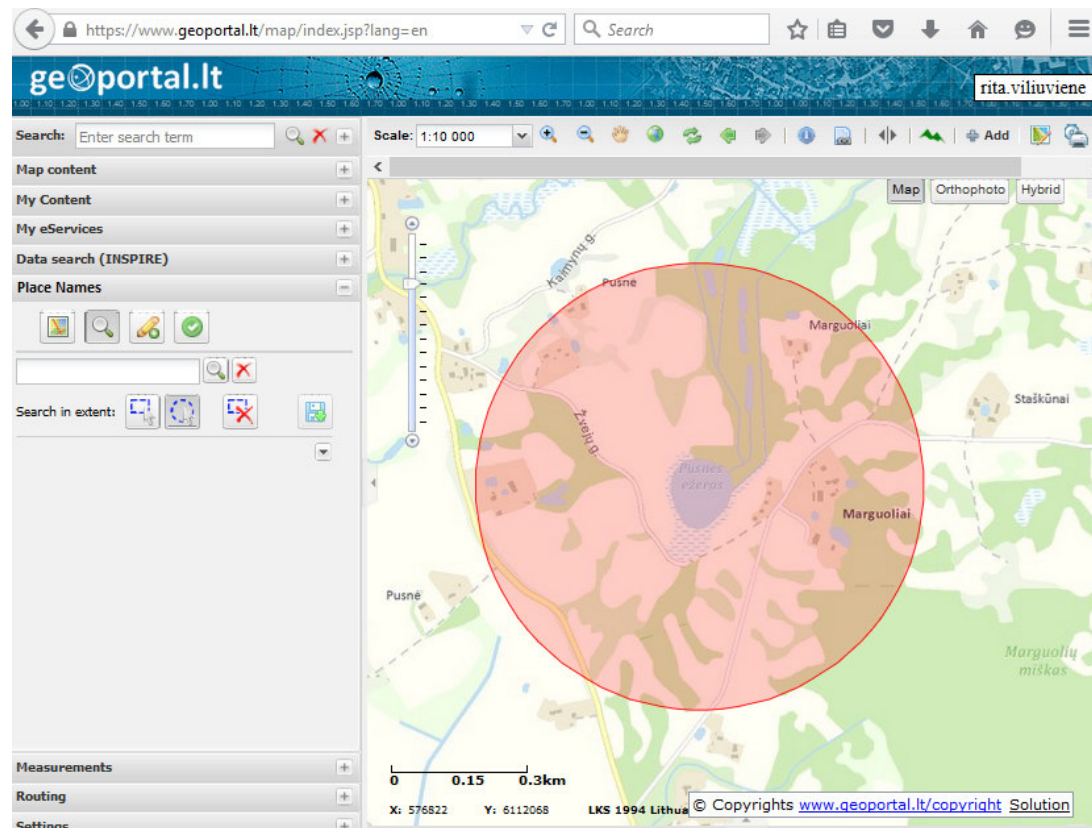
https://www.geoportal.lt/map/index.jsp?lang=en
Search

geoportal.lt
rita.viliuviene

Search: Enter search term
Map content
My Content
My eServices
Data search (INSPIRE)
Place Names

Search in extent:

Measurements
Routing
Settings

Scale: 1:10 000
Add

Map Orthophoto Hybrid

Kamynų g.
Pusnė
Marguoliai
Staškūnai
Žvejų g.
Pusnės ežeras
Marguoliai
Pusnė
Marguolių miškas

0 0.15 0.3km
X: 576822 Y: 6112068 LKS 1994 Lithua
© Copyrights www.geoportal.lt/copyright Solution